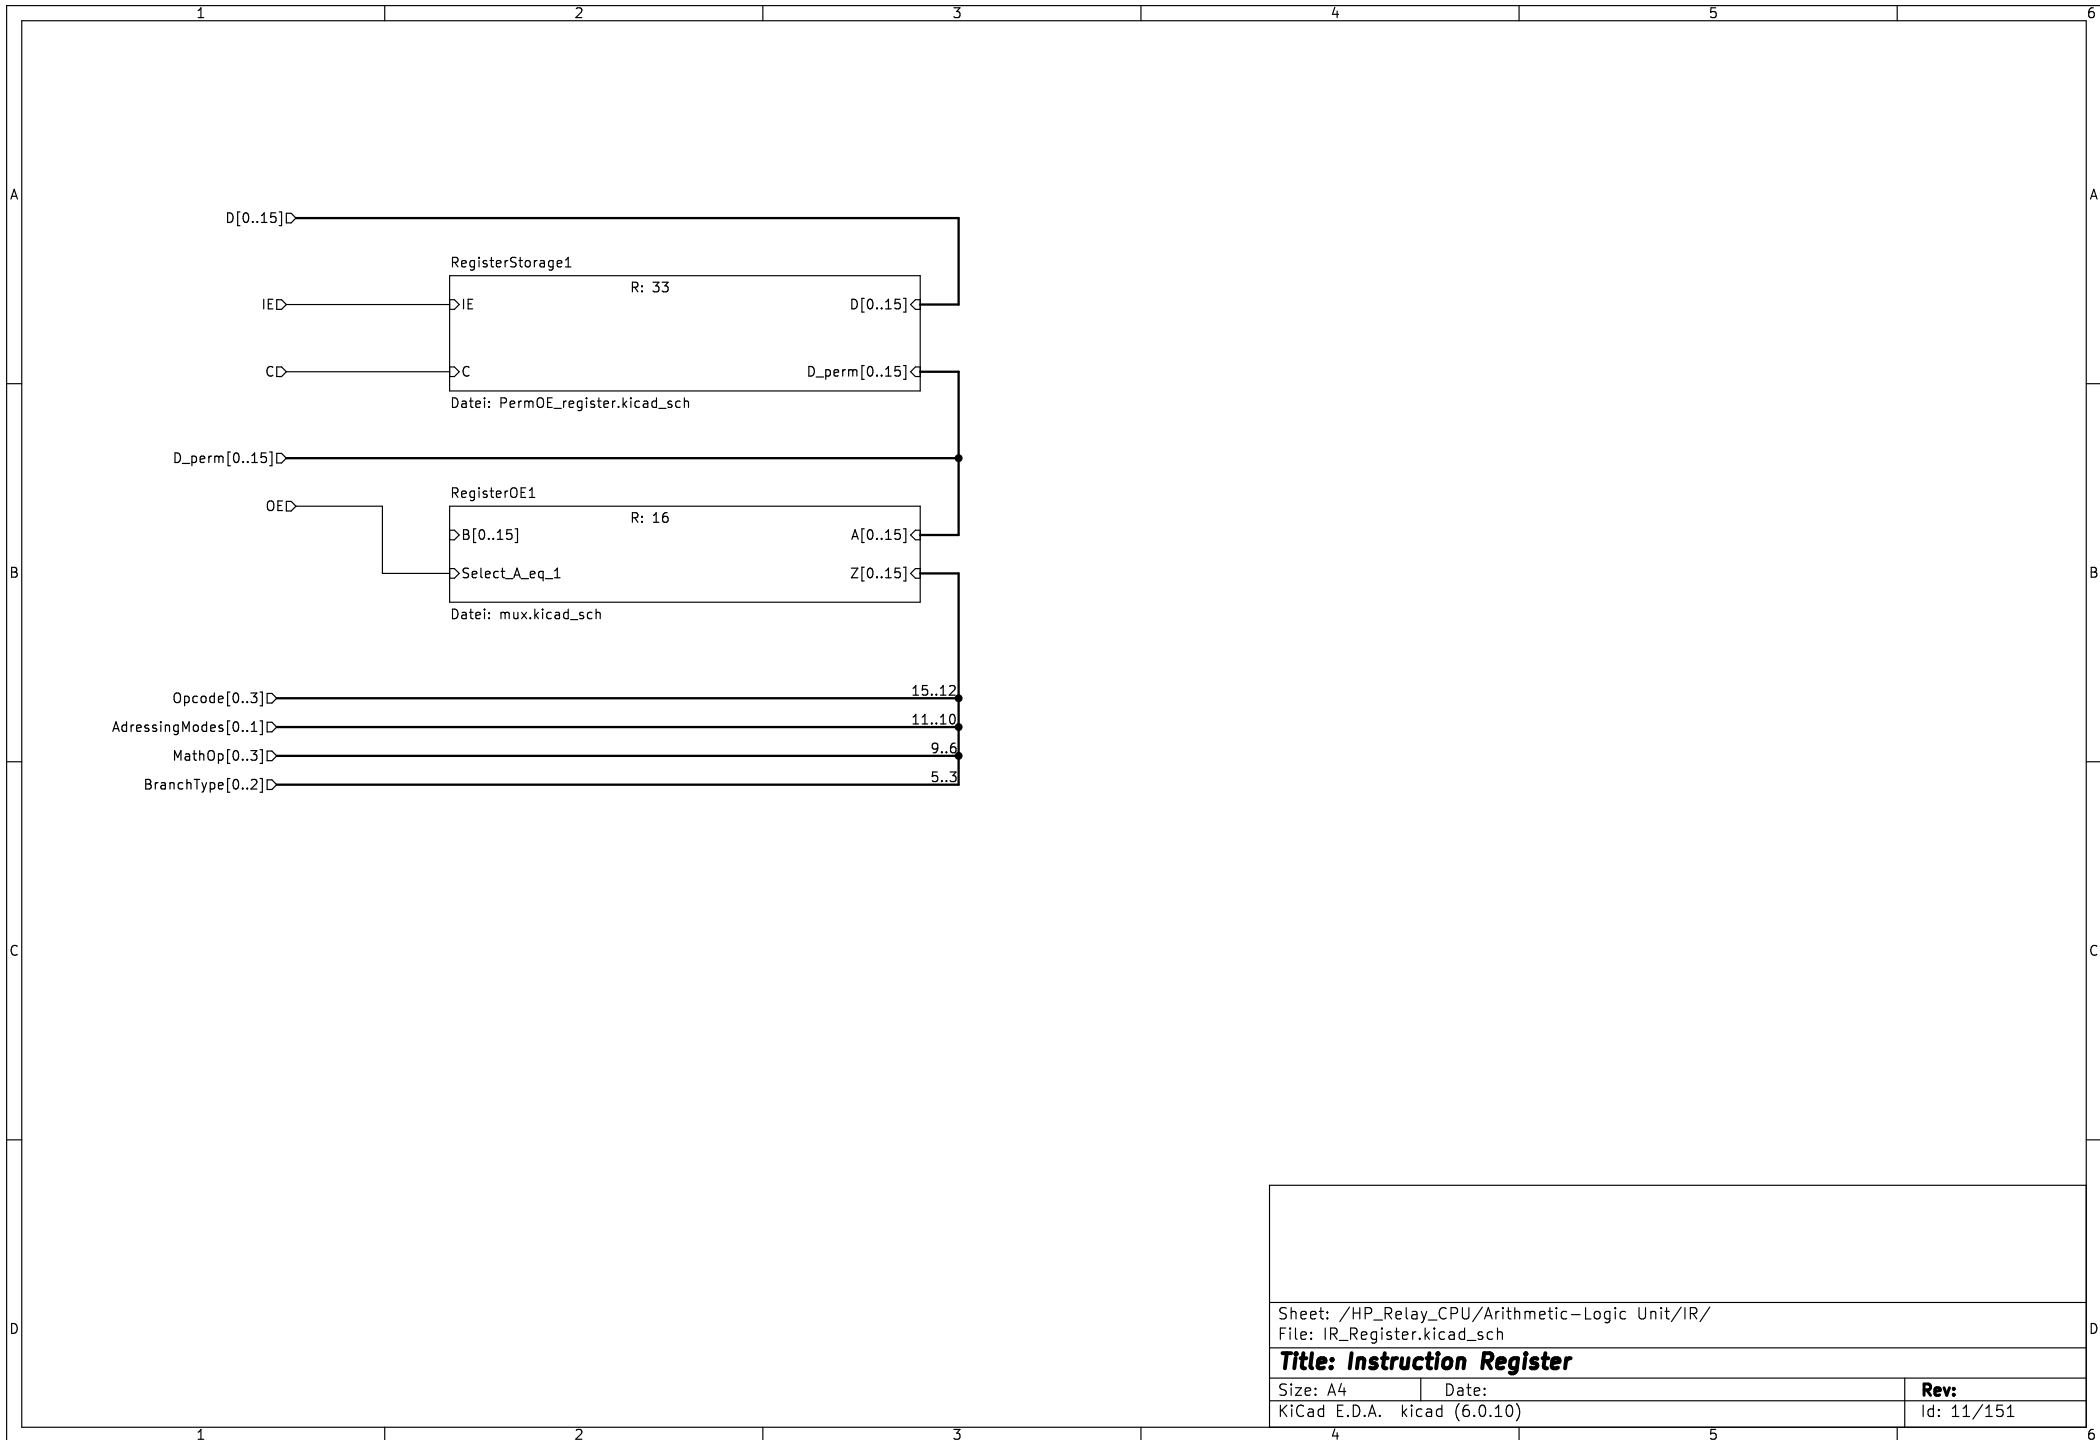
1 2 3 4 5 6

A

D[0..15]

RegisterStorage1
R: 33
IE
IE
D[0..15]
C
C
D_perm[0..15]
Datei: PermOE_register.kicad_sch

D_perm[0..15]

RegisterOE1
R: 16
OE
B[0..15]
A[0..15]
Select_A_eq_1
Z[0..15]
Datei: mux.kicad_sch

B

Opcode[0..3]
15..12
AdressingModes[0..1]
11..10
MathOp[0..3]
9..6
BranchType[0..2]
5..3

C

D

Sheet: /HP_Relay_CPU/Arithmetic-Logic Unit/IR/
File: IR_Register.kicad_sch
Title: Instruction Register
Size: A4 Date: Rev:
KiCad E.D.A. kicad (6.0.10) Id: 11/151

1 2 3 4 5 6